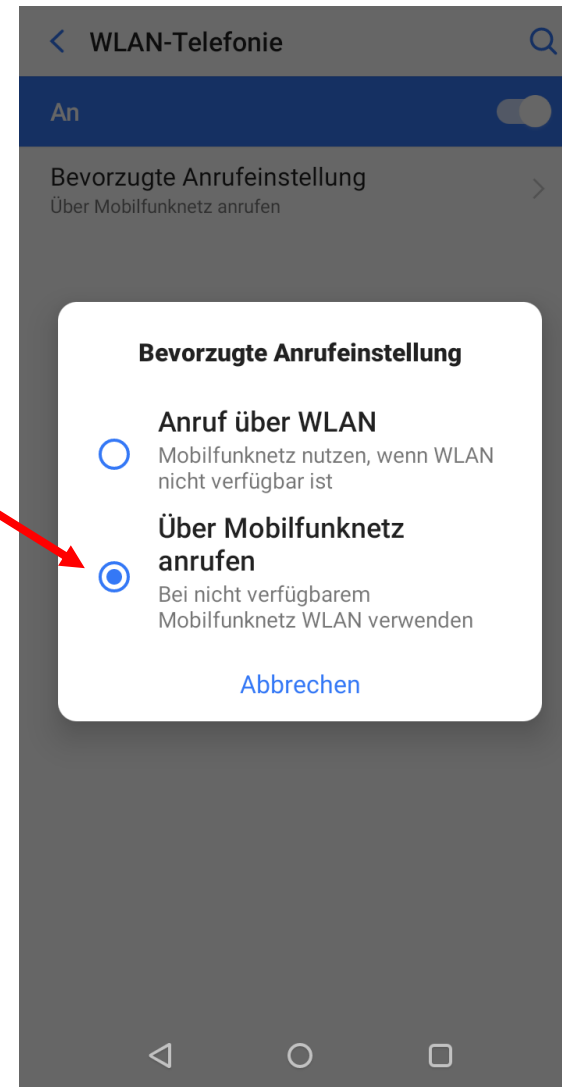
WLAN-Telefonie

An

Bevorzugte Anrufeinstellung
Über Mobilfunknetz anrufen

Bevorzugte Anrufeinstellung

Anruf über WLAN
Mobilfunknetz nutzen, wenn WLAN nicht verfügbar ist

Über Mobilfunknetz anrufen
Bei nicht verfügbarem Mobilfunknetz WLAN verwenden

Abbrechen